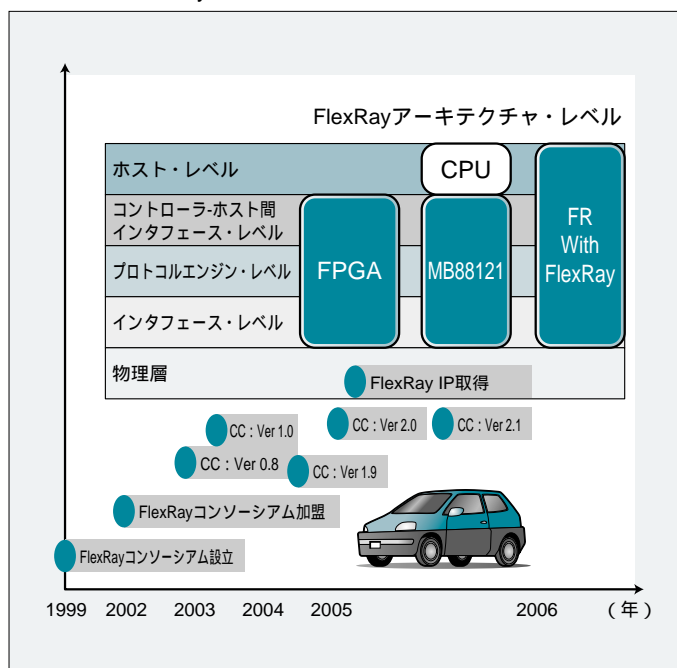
FlexRayアーキテクチャ・レベル

ホスト・レベル

コントローラ-ホスト間インタフェース・レベル

プロトコルエンジン・レベル

インタフェース・レベル

物理層

CPU

FPGA

MB88121

FR With FlexRay

FlexRay IP取得

CC : Ver 1.0

CC : Ver 2.0

CC : Ver 2.1

CC : Ver 0.8

CC : Ver 1.9

FlexRayコンソーシアム加盟

FlexRayコンソーシアム設立

1999 2002 2003 2004 2005 2006 (年)